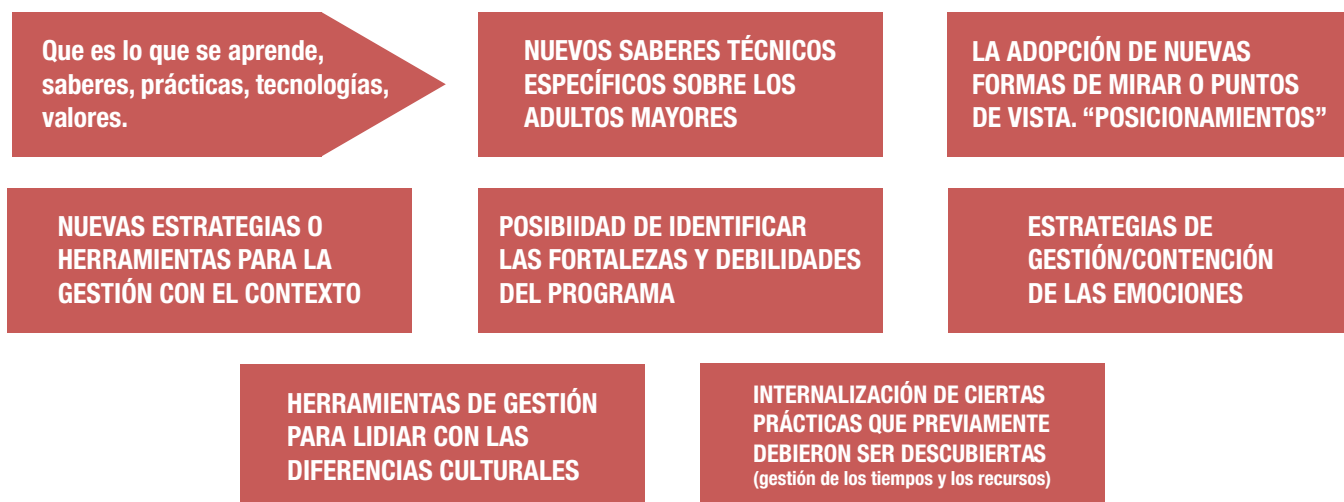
Que es lo que se aprende, saberes, prácticas, tecnologías, valores.

NUEVOS SABERES TÉCNICOS ESPECÍFICOS SOBRE LOS ADULTOS MAYORES

LA ADOPCIÓN DE NUEVAS FORMAS DE MIRAR O PUNTOS DE VISTA. “POSICIONAMIENTOS”

NUEVAS ESTRATEGIAS O HERRAMIENTAS PARA LA GESTIÓN CON EL CONTEXTO

POSIBIIDAD DE IDENTIFICAR LAS FORTALEZAS Y DEBILIDADES DEL PROGRAMA

ESTRATEGIAS DE GESTIÓN/CONTENCIÓN DE LAS EMOCIONES

HERRAMIENTAS DE GESTIÓN PARA LIDIAR CON LAS DIFERENCIAS CULTURALES

INTERNALIZACIÓN DE CIERTAS PRÁCTICAS QUE PREVIAMENTE DEBIERON SER DESCUBIERTAS
(gestión de los tiempos y los recursos)